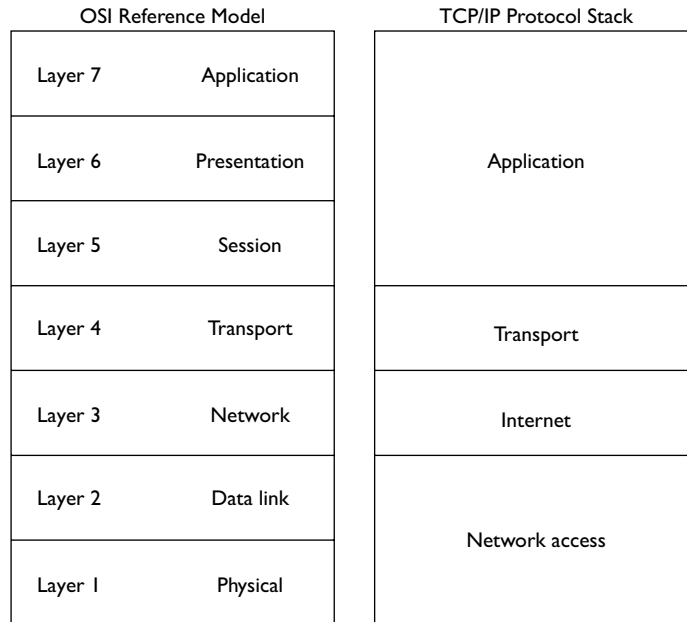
OSI Reference Model

Layer 7 Application

Layer 6 Presentation

Layer 5 Session

Layer 4 Transport

Layer 3 Network

Layer 2 Data link

Layer 1 Physical

TCP/IP Protocol Stack

Application

Transport

Internet

Network access